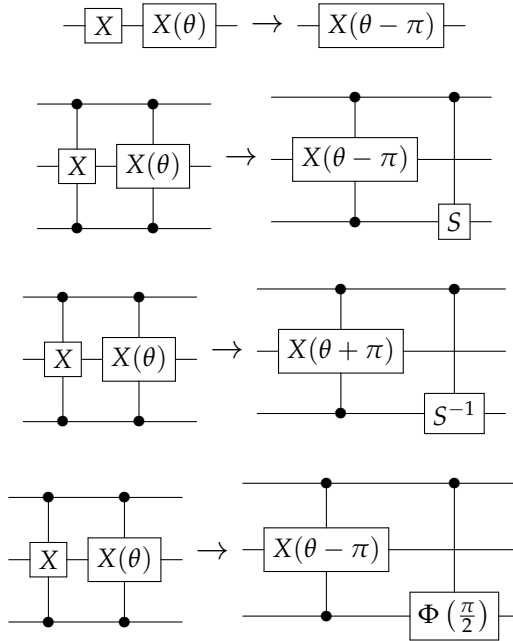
$X$ $X(\theta)$ $\rightarrow$ $X(\theta-\pi)$

$X$ $X(\theta)$ $\rightarrow$ $X(\theta-\pi)$ $S$

$X$ $X(\theta)$ $\rightarrow$ $X(\theta+\pi)$ $S^{-1}$

$X$ $X(\theta)$ $\rightarrow$ $X(\theta-\pi)$ $\Phi\left(\frac{\pi}{2}\right)$